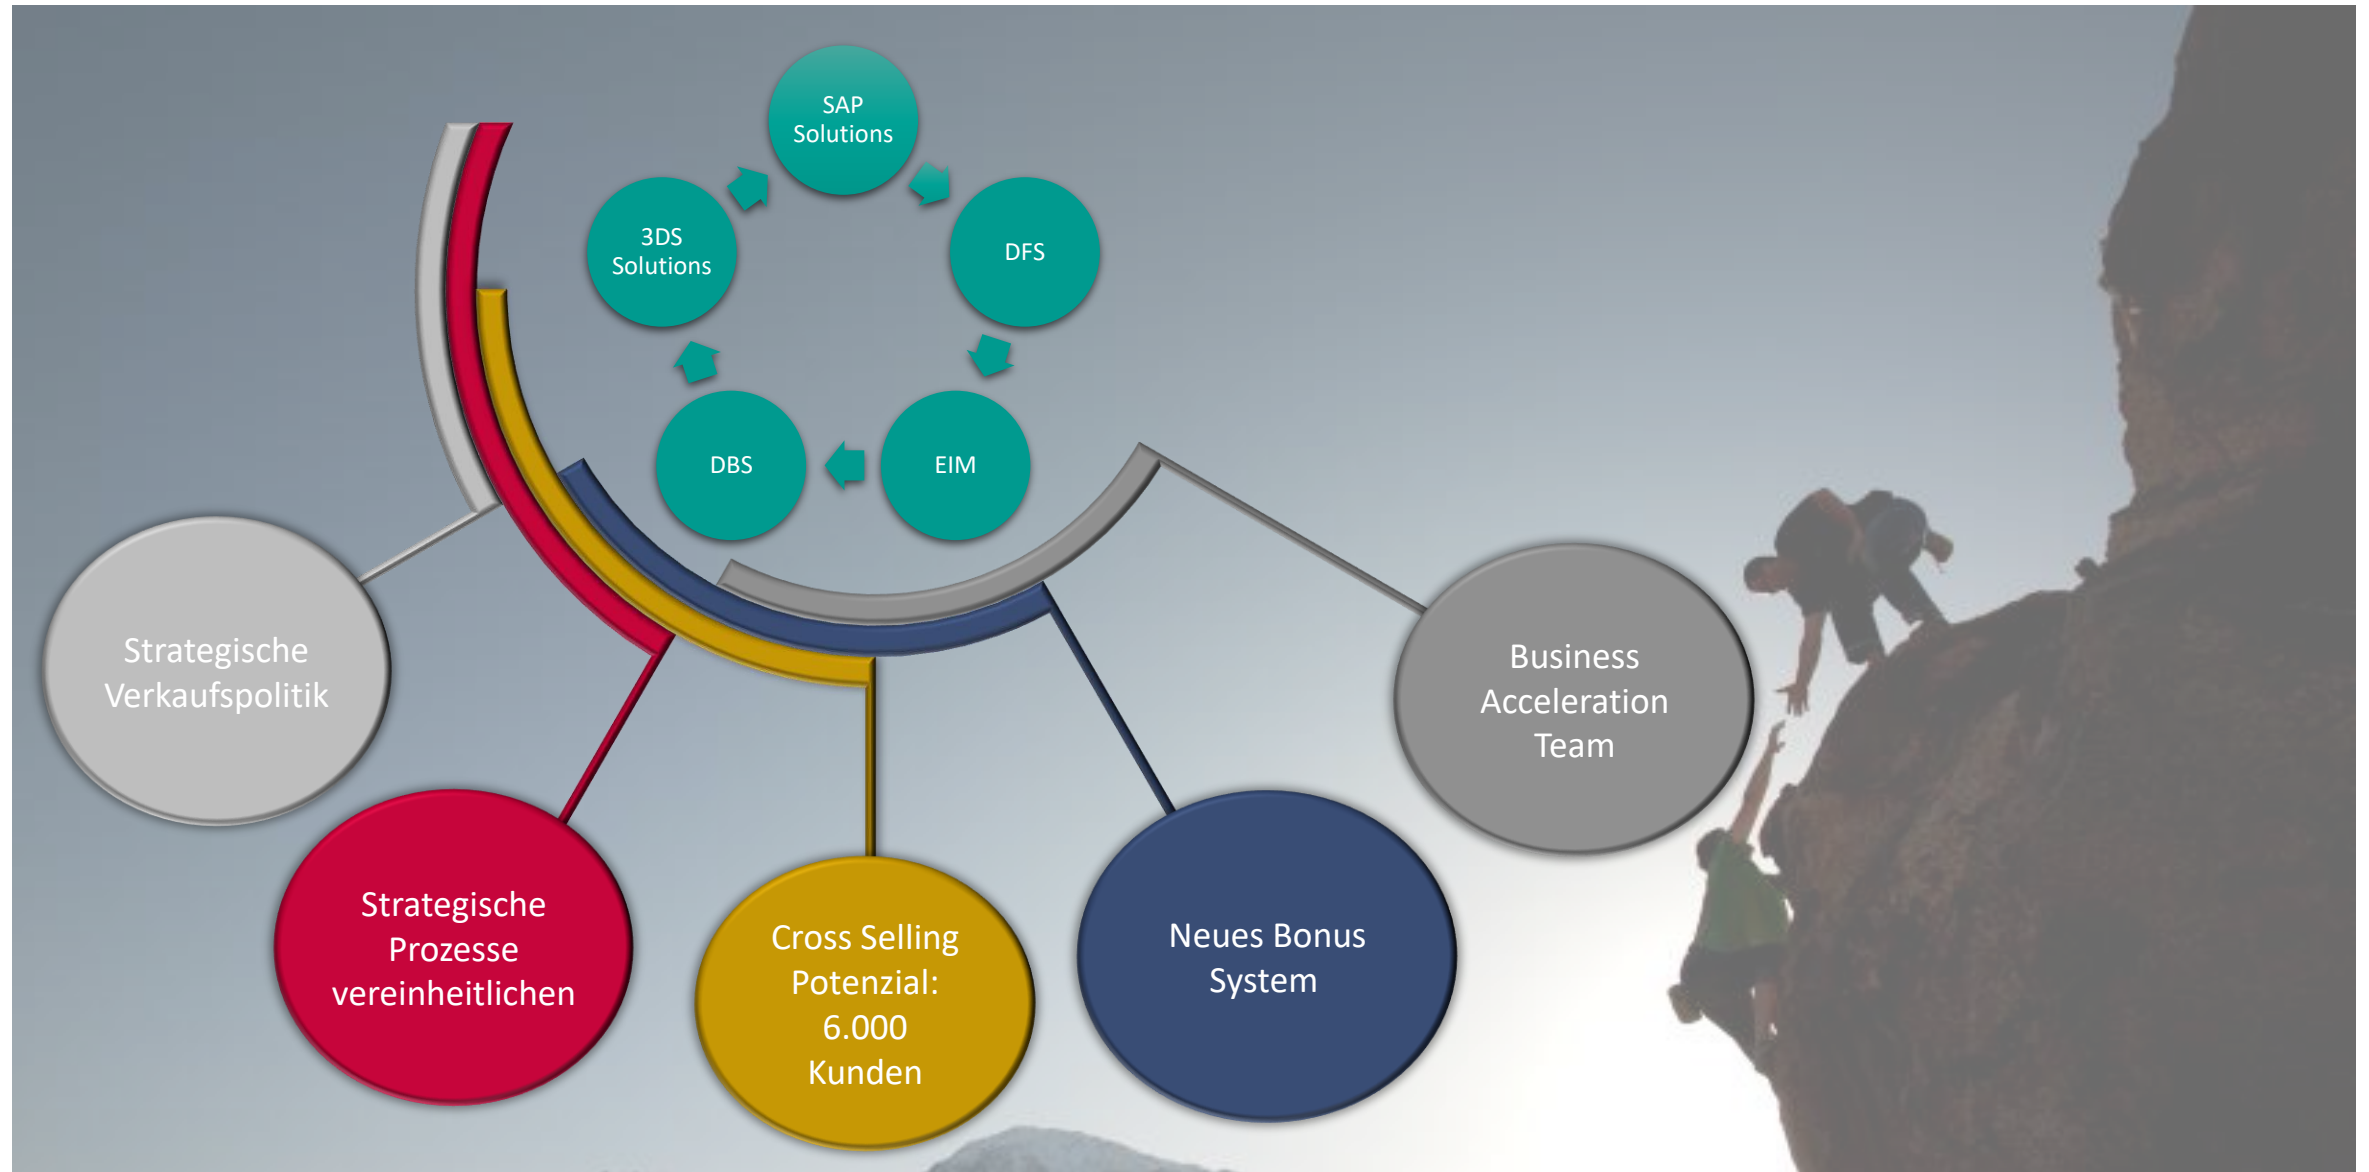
SAP Solutions

DFS

EIM

DBS

3DS Solutions

Strategische Verkaufspolitik

Strategische Prozesse vereinheitlichen

Cross Selling Potenzial: 6.000 Kunden

Neues Bonus System

Business Acceleration Team